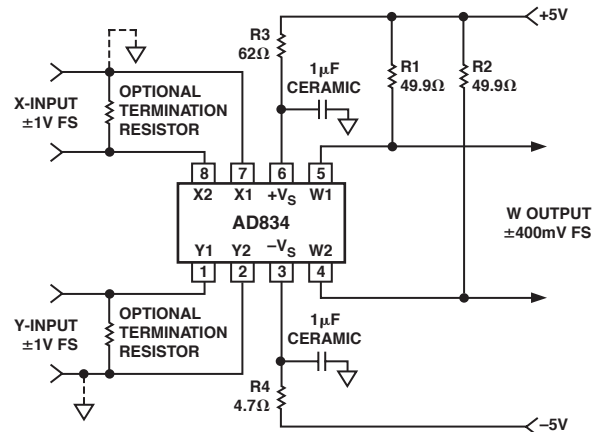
+5V

R3
62Ω

1µF
CERAMIC

R1
49.9Ω

R2
49.9Ω

X-INPUT
±1V FS

OPTIONAL
TERMINATION
RESISTOR

8 X2
7 X1
6 $+V_S$
5 W1

AD834

Y1 1
Y2 2
$-V_S$ 3
W2 4

W OUTPUT
±400mV FS

Y-INPUT
±1V FS

OPTIONAL
TERMINATION
RESISTOR

1µF
CERAMIC

R4
4.7Ω

–5V